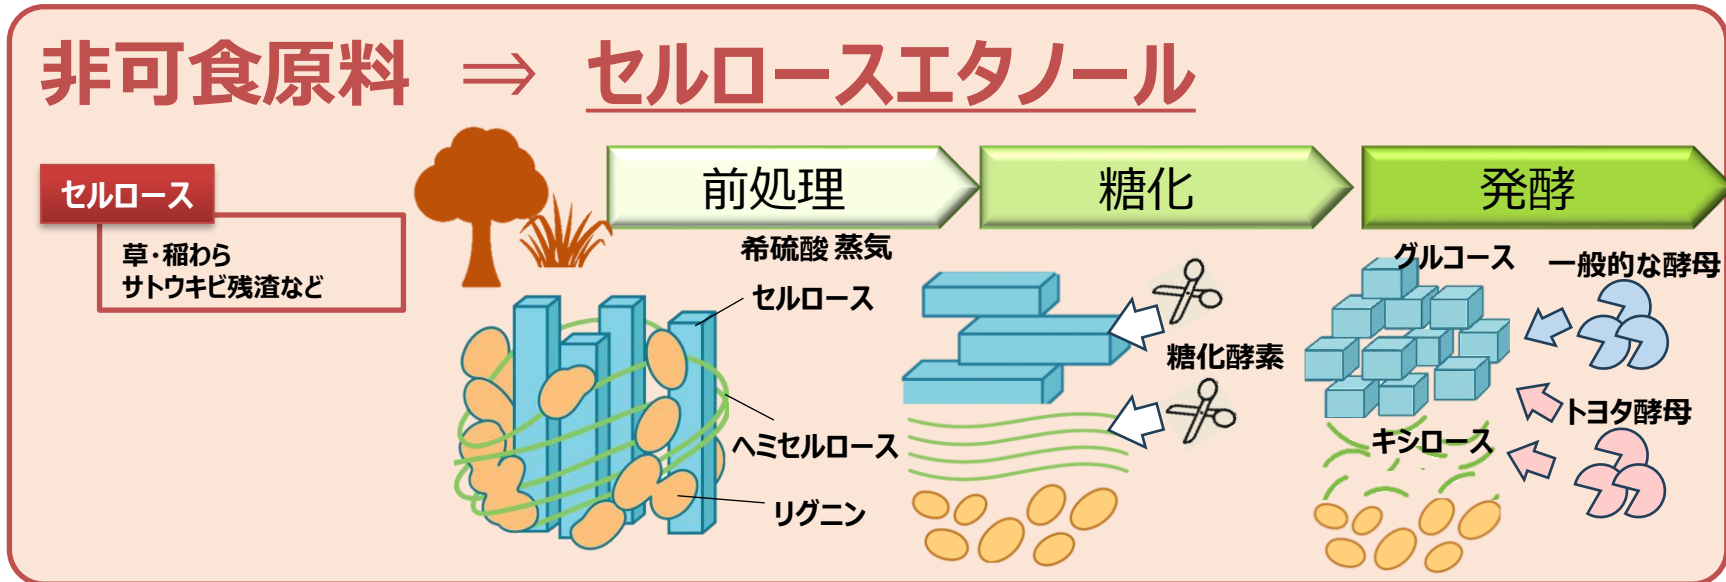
非可食原料 ⇒ セルロースエタノール

セルロース

草・稲わら
サトウキビ残渣など

前処理

糖化

発酵

希硫酸 蒸気

セルロース

ヘミセルロース

リグニン

糖化酵素

グルコース

一般的な酵母

トヨタ酵母

キシロース